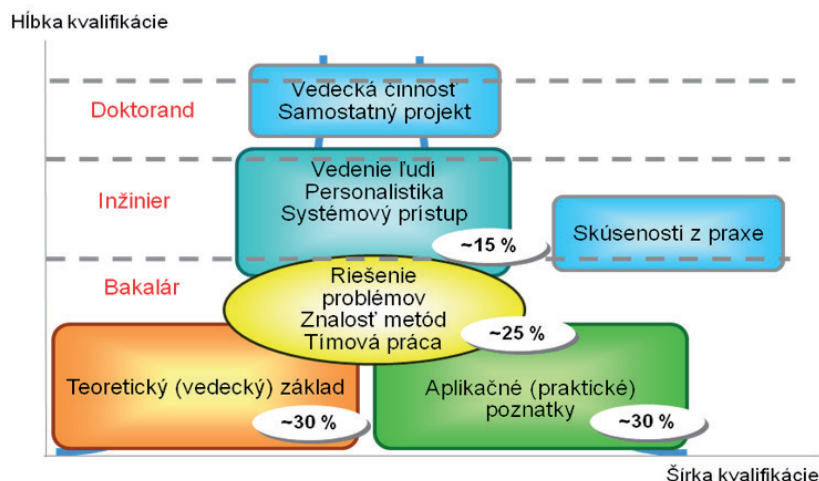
Hĺbka kvalifikácie

Doktorand

Vedecká činnosť
Samostatný projekt

Inžinier

Vedenie ľudí
Personalistika
Systémový prístup

~15 %

Skúsenosti z praxe

Bakalár

Riešenie
problémov
Znalosť metód
Tímová práca

~25 %

Teoretický (vedecký) základ

~30 %

Aplikačné (praktické)
poznatky

~30 %

Šírka kvalifikácie